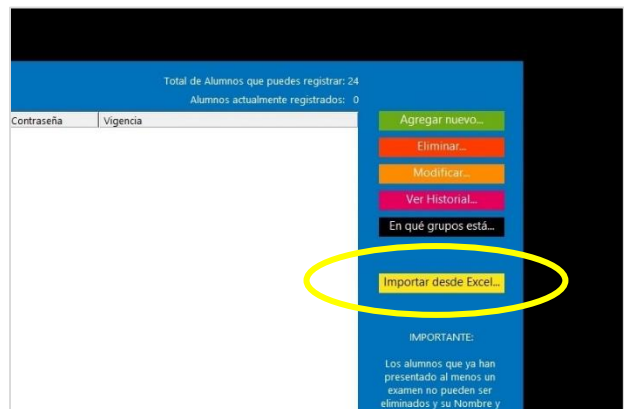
Total de Alumnos que puedes registrar: 24
Alumnos actualmente registrados: 0

| Contraseña | Vigencia |
|---|---|

Agregar nuevo...
Eliminar...
Modificar...
Ver Historial...
En qué grupos está...
Importar desde Excel...

IMPORTANTE:

Los alumnos que ya han presentado al menos un examen no pueden ser eliminados y su Nombre y